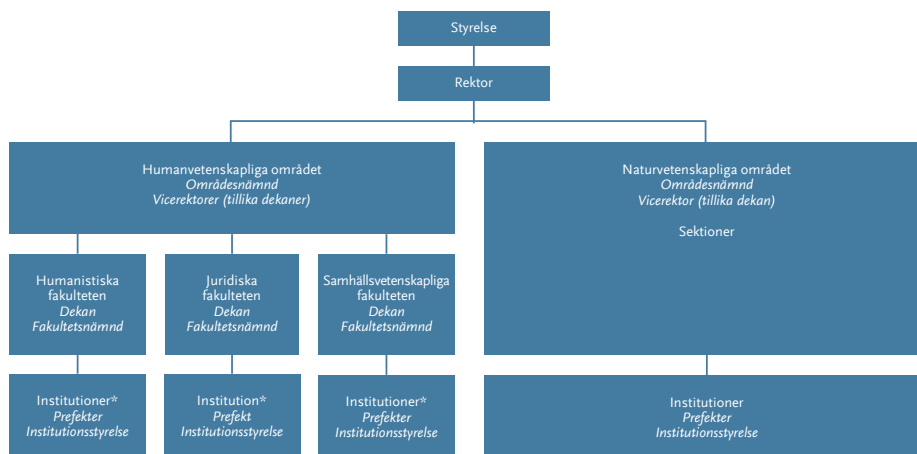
Styrelse

Rektor

Humanvetenskapliga området
*Områdesnämnd*
*Vicerektorer (tillika dekaner)*

Humanistiska fakulteten
*Dekan*
*Fakultetsnämnd*

Institutioner*
*Prefekter*
*Institutionsstyrelse*

Juridiska fakulteten
*Dekan*
*Fakultetsnämnd*

Institution*
*Prefekt*
*Institutionsstyrelse*

Samhällsvetenskapliga fakulteten
*Dekan*
*Fakultetsnämnd*

Institutioner*
*Prefekter*
*Institutionsstyrelse*

Naturvetenskapliga området
*Områdesnämnd*
*Vicerektor (tillika dekan)*

Sektioner

Institutioner
*Prefekter*
*Institutionsstyrelse*